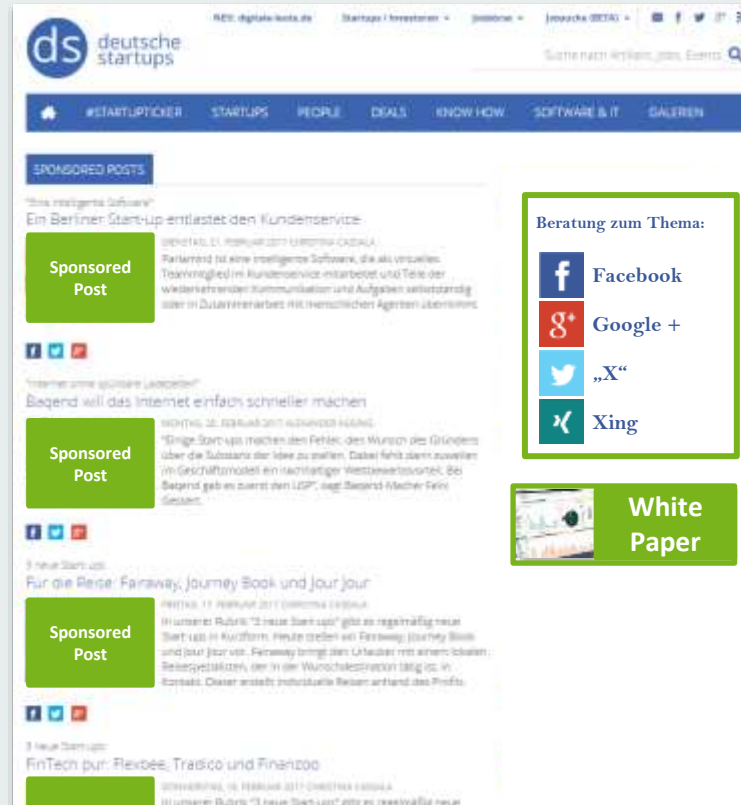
NEU: digitale-kasta.de Startups / Investoren Jobbörse Jobsuche (BETA)

ds deutsche startups

Suche nach Artikeln, Jobs, Events

#STARTUPTICKER STARTUPS PEOPLE DEALS KNOW HOW SOFTWARE & IT GALERIEN

SPONSORED POSTS

"Eine intelligente Software"
Ein Berliner Start-up entlastet den Kundenservice

Sponsored Post

DIENSTAG, 21. FEBRUAR 2017 CHRISTINA CASSALA
Parlamind ist eine intelligente Software, die als virtuelles Teammitglied im Kundenservice mitarbeitet und Teile der wiederkehrenden Kommunikation und Aufgaben selbstständig oder in Zusammenarbeit mit menschlichen Agenten übernimmt.

"Internet ohne spürbare Ladezeiten"
Baqend will das Internet einfach schneller machen

Sponsored Post

MONTAG, 20. FEBRUAR 2017 ALEXANDER HÜSING
"Einige Start-ups machen den Fehler, den Wunsch des Gründers über die Substanz der Idee zu stellen. Dabei fehlt dann zuweilen im Geschäftsmodell ein nachhaltiger Wettbewerbsvorteil. Bei Baqend gab es zuerst den USP", sagt Baqend-Macher Felix Gessert.

3 neue Start-ups
Für die Reise: Fairaway, Journey Book und Jour Jour

Sponsored Post

FREITAG, 17. FEBRUAR 2017 CHRISTINA CASSALA
In unserer Rubrik "3 neue Start-ups" gibt es regelmäßig neue Start-ups in Kurzform. Heute stellen wir Fairaway, Journey Book und Jour Jour vor. Fairaway bringt den Urlauber mit einem lokalen Reisespezialisten, der in der Wunschdestination tätig ist, in Kontakt. Dieser erstellt individuelle Reisen anhand des Profils.

3 neue Start-ups
FinTech pur: Flexbee, Tradico und Finanzoo

DONNERSTAG, 16. FEBRUAR 2017 CHRISTINA CASSALA
In unserer Rubrik "3 neue Start-ups" gibt es regelmäßig neue

Beratung zum Thema:
Facebook
Google +
„X“
Xing

White Paper